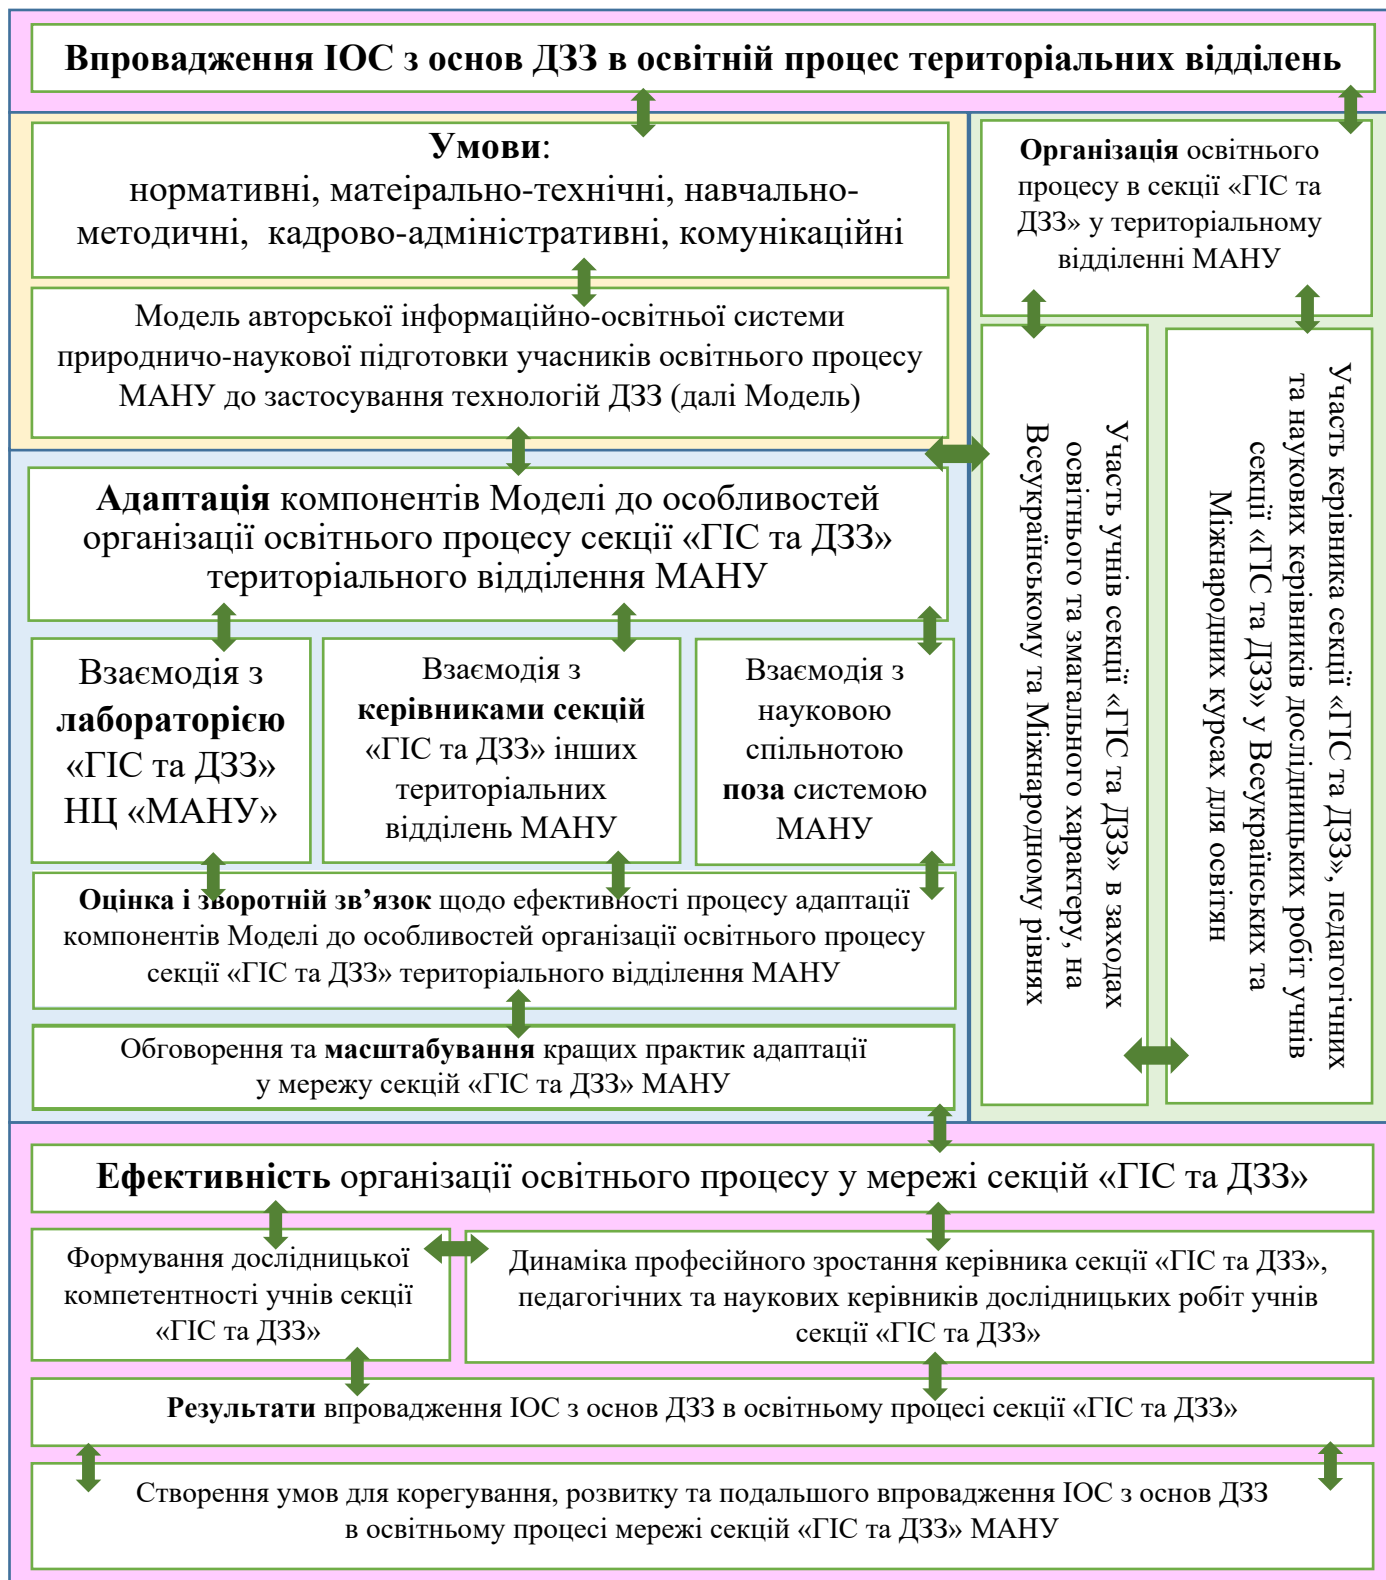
Впровадження ІОС з основ ДЗЗ в освітній процес територіальних відділень

**Умови**:
нормативні, матеірально-технічні, навчально-методичні, кадрово-адміністративні, комунікаційні

Модель авторської інформаційно-освітньої системи природничо-наукової підготовки учасників освітнього процесу МАНУ до застосування технологій ДЗЗ (далі Модель)

**Адаптація** компонентів Моделі до особливостей організації освітнього процесу секції «ГІС та ДЗЗ» територіального відділення МАНУ

Взаємодія з **лабораторією** «ГІС та ДЗЗ» НЦ «МАНУ»

Взаємодія з **керівниками секцій** «ГІС та ДЗЗ» інших територіальних відділень МАНУ

Взаємодія з науковою спільнотою **поза** системою МАНУ

**Оцінка і зворотній зв'язок** щодо ефективності процесу адаптації компонентів Моделі до особливостей організації освітнього процесу секції «ГІС та ДЗЗ» територіального відділення МАНУ

Обговорення та **масштабування** кращих практик адаптації у мережу секцій «ГІС та ДЗЗ» МАНУ

**Організація** освітнього процесу в секції «ГІС та ДЗЗ» у територіальному відділенні МАНУ

Участь учнів секції «ГІС та ДЗЗ» в заходах освітнього та змагального характеру, на Всеукраїнському та Міжнародному рівнях

Участь керівника секції «ГІС та ДЗЗ», педагогічних та наукових керівників дослідницьких робіт учнів секції «ГІС та ДЗЗ» у Всеукраїнських та Міжнародних курсах для освітян

**Ефективність** організації освітнього процесу у мережі секцій «ГІС та ДЗЗ»

Формування дослідницької компетентності учнів секції «ГІС та ДЗЗ»

Динаміка професійного зростання керівника секції «ГІС та ДЗЗ», педагогічних та наукових керівників дослідницьких робіт учнів секції «ГІС та ДЗЗ»

**Результати** впровадження ІОС з основ ДЗЗ в освітньому процесі секції «ГІС та ДЗЗ»

Створення умов для корегування, розвитку та подальшого впровадження ІОС з основ ДЗЗ в освітньому процесі мережі секцій «ГІС та ДЗЗ» МАНУ